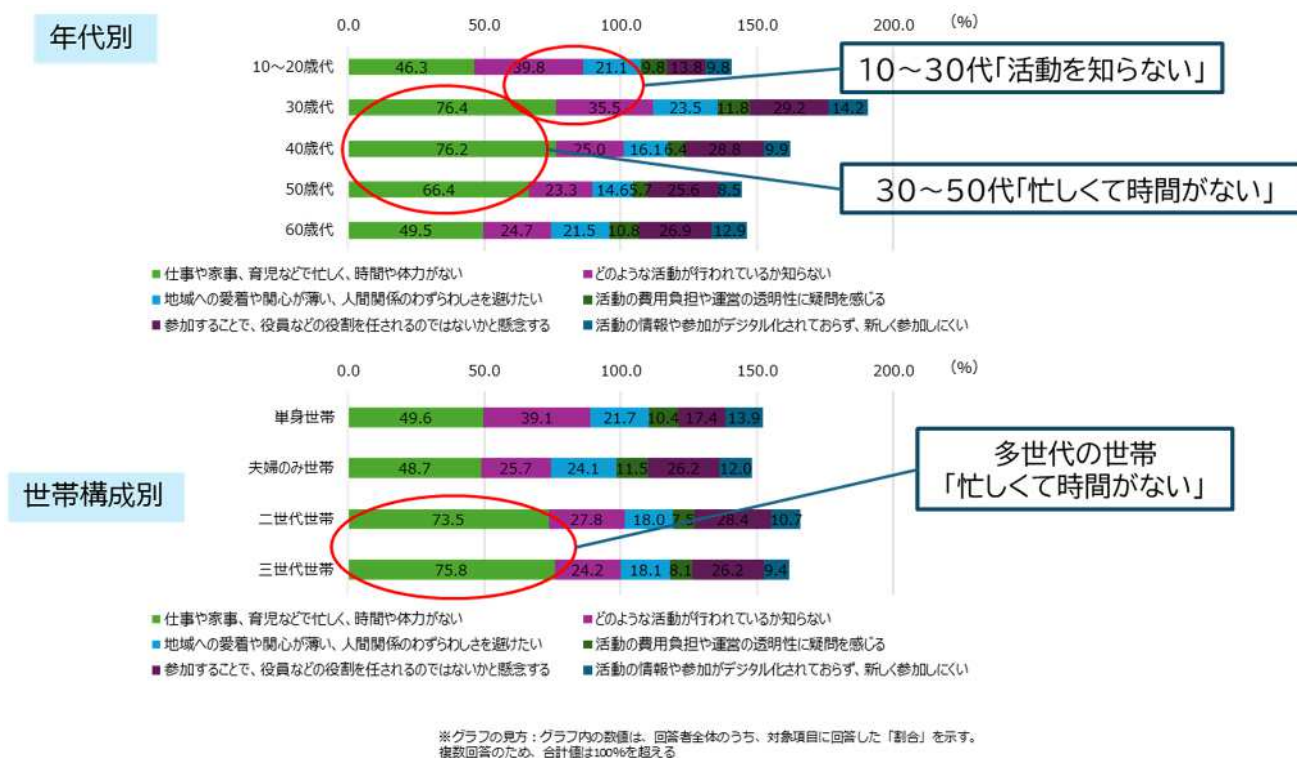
年代別

0.0 50.0 100.0 150.0 200.0 (%)

10～20歳代 46.3 39.8 21.1 9.8 13.8 9.8
30歳代 76.4 35.5 23.5 11.8 29.2 14.2
40歳代 76.2 25.0 16.1 6.4 28.8 9.9
50歳代 66.4 23.3 14.6 5.7 25.6 8.5
60歳代 49.5 24.7 21.5 10.8 26.9 12.9

10～30代「活動を知らない」

30～50代「忙しくて時間がない」

仕事や家事、育児などで忙しく、時間や体力がない
どのような活動が行われているか知らない
地域への愛着や関心が薄い、人間関係のわずらわしさを避けたい
活動の費用負担や運営の透明性に疑問を感じる
参加することで、役員などの役割を任されるのではないかと懸念する
活動の情報や参加がデジタル化されておらず、新しく参加しにくい

0.0 50.0 100.0 150.0 200.0 (%)

単身世帯 49.6 39.1 21.7 10.4 17.4 13.9
夫婦のみ世帯 48.7 25.7 24.1 11.5 26.2 12.0
二世代世帯 73.5 27.8 18.0 7.5 28.4 10.7
三世代世帯 75.8 24.2 18.1 8.1 26.2 9.4

世帯構成別

多世代の世帯
「忙しくて時間がない」

仕事や家事、育児などで忙しく、時間や体力がない
どのような活動が行われているか知らない
地域への愛着や関心が薄い、人間関係のわずらわしさを避けたい
活動の費用負担や運営の透明性に疑問を感じる
参加することで、役員などの役割を任されるのではないかと懸念する
活動の情報や参加がデジタル化されておらず、新しく参加しにくい

※グラフの見方：グラフ内の数値は、回答者全体のうち、対象項目に回答した「割合」を示す。
複数回答のため、合計値は100%を超える